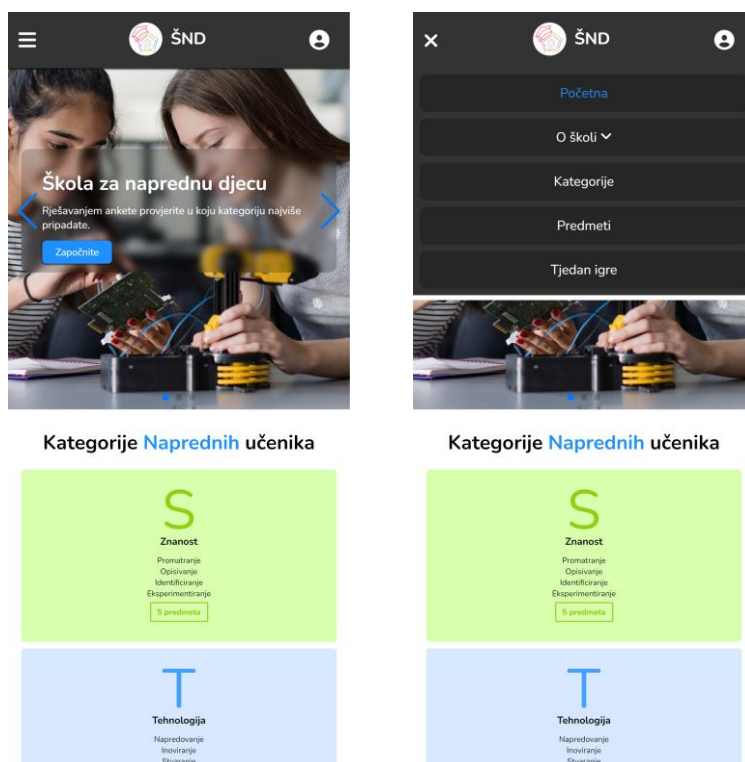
ŠND

Škola za naprednu djecu

Rješavanjem ankete provjerite u koju kategoriju najviše pripadate.

Započnite

Kategorije Naprednih učenika

S

Znanost

Promatranje
Opisivanje
Identificiranje
Eksperimentiranje

5 predmeta

T

Tehnologija

Napredovanje
Inoviranje
Stvaranje

ŠND

Početna

O školi

Kategorije

Predmeti

Tjedan igre

Kategorije Naprednih učenika

S

Znanost

Promatranje
Opisivanje
Identificiranje
Eksperimentiranje

5 predmeta

T

Tehnologija

Napredovanje
Inoviranje
Stvaranje